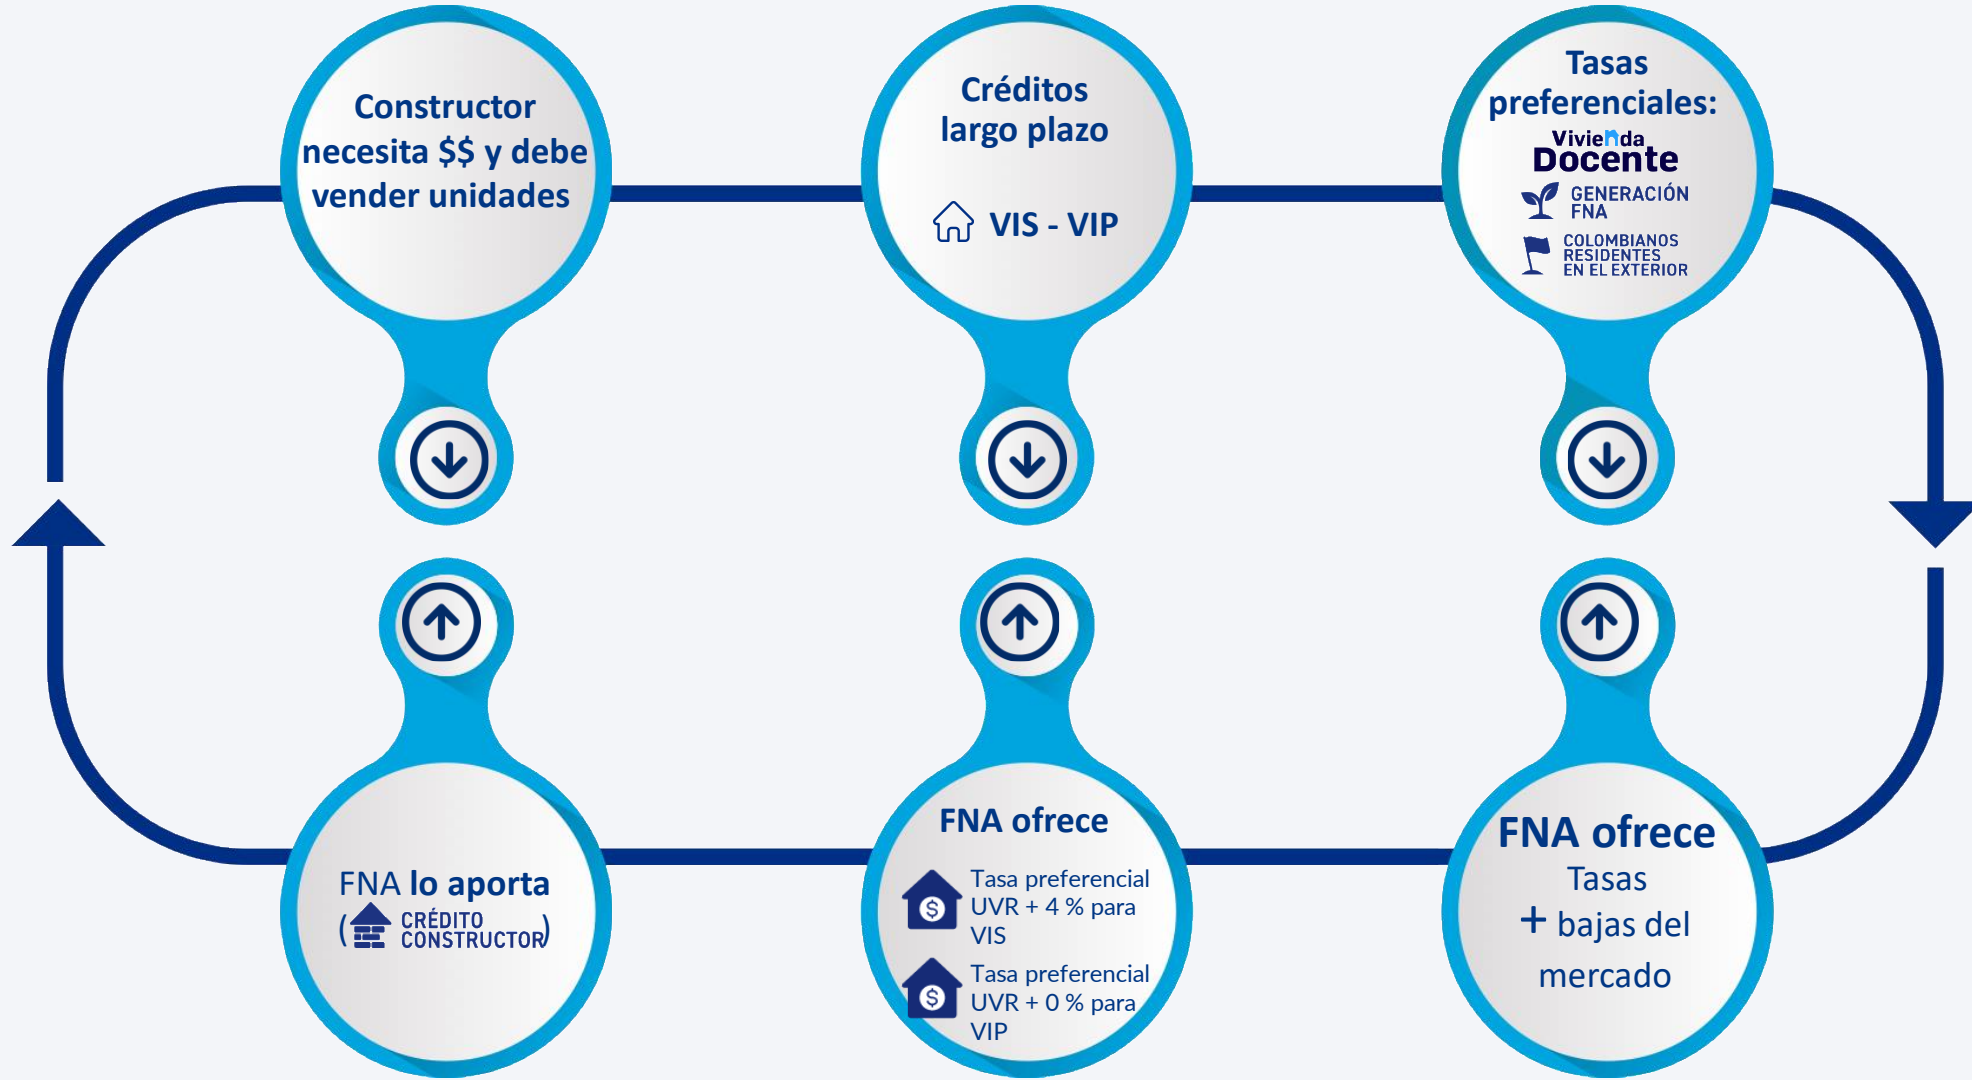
Constructor necesita $$ y debe vender unidades

Créditos largo plazo

VIS - VIP

Tasas preferenciales:

Vivienda Docente

GENERACIÓN FNA

COLOMBIANOS RESIDENTES EN EL EXTERIOR

FNA lo aporta
(CRÉDITO CONSTRUCTOR)

FNA ofrece

Tasa preferencial UVR + 4 % para VIS

Tasa preferencial UVR + 0 % para VIP

FNA ofrece
Tasas
+ bajas del mercado